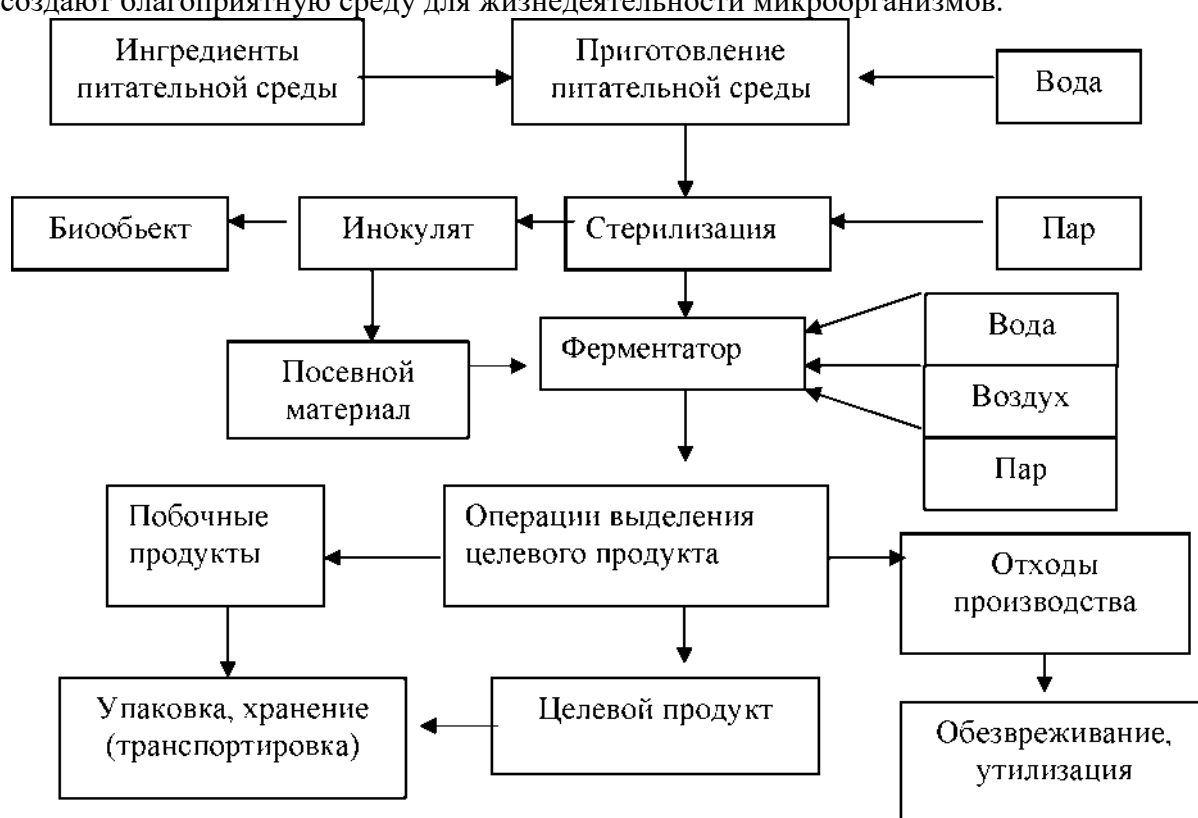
создают благоприятную среду для жизнедеятельности микроорганизмов.

Ингредиенты питательной среды

Приготовление питательной среды

Вода

Биообьект

Инокулят

Стерилизация

Пар

Посевной материал

Ферментатор

Вода

Воздух

Пар

Побочные продукты

Операции выделения целевого продукта

Отходы производства

Упаковка, хранение (транспортировка)

Целевой продукт

Обезвреживание, утилизация